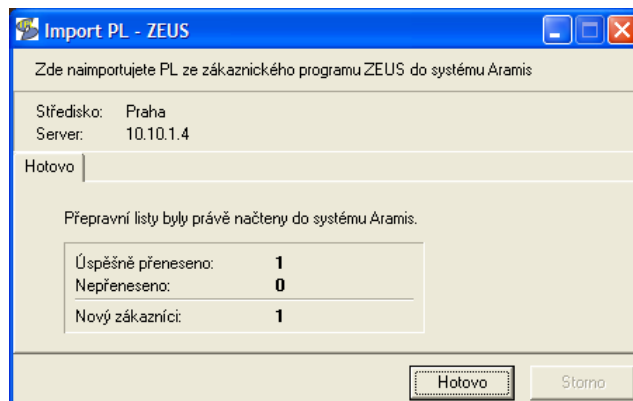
Import PL - ZEUS

Zde naimportujete PL ze zákaznického programu ZEUS do systému Aramis

Středisko: Praha
Server: 10.10.1.4

Hotovo

Přepravní listy byly právě načteny do systému Aramis.

Úspěšně přeneseno: 1
Nepřeneseno: 0
Nový zákazníci: 1

Hotovo
Storno